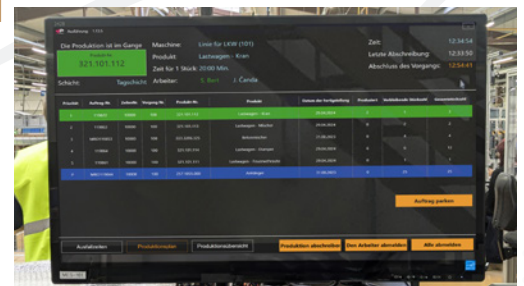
Die Produktion ist im Gange
321.101.112

Schicht: Tagschicht

Maschine: Linie für LKW (101)
Produkt: Lastwagen - Kran
Zeit für 1 Stück: 20:00 Min.
Arbeiter: 5 Bert J. Čenda

Zeit: 12:34:54
Letzte Abschreibung: 12:33:50
Abschluss des Vorgangs: 12:54:41

| Produkt | Auftrag-Nr. | Zeitwelle | Vorgang-Nr. | Produkt-Nr. | Produkt | Datum der Fertigstellung | Produziert | Verbleibende Menge | Gesamtmenge |
|---|---|---|---|---|---|---|---|---|---|
| 1 | 113822 | 10000 | 100 | 321.101.112 | Lastwagen - Kran | 25.04.2024 | 1 | 1 | 2 |
| 2 | 113822 | 10000 | 100 | 321.101.113 | Lastwagen - Mischer | 24.04.2024 | 1 | 1 | 2 |
| 3 | MA0316024 | 10000 | 100 | 333.3486.221 | Betonmischer | 11.06.2023 | 0 | 6 | 6 |
| 4 | 113822 | 10000 | 100 | 321.101.114 | Lastwagen - Dumper | 25.04.2024 | 0 | 11 | 11 |
| 5 | 113984 | 10000 | 100 | 321.101.111 | Lastwagen - Traumaschinen | 29.04.2024 | 0 | 1 | 1 |
| 6 | MA01119044 | 10000 | 100 | 321.1001.000 | Zeitlager | 11.04.2023 | 0 | 15 | 15 |

Auftrag parken

Ausfallzeiten
Produktionsplan
Produktionsübersicht
Produktion abschreiben
Den Arbeiter abmelden
Alle abmelden